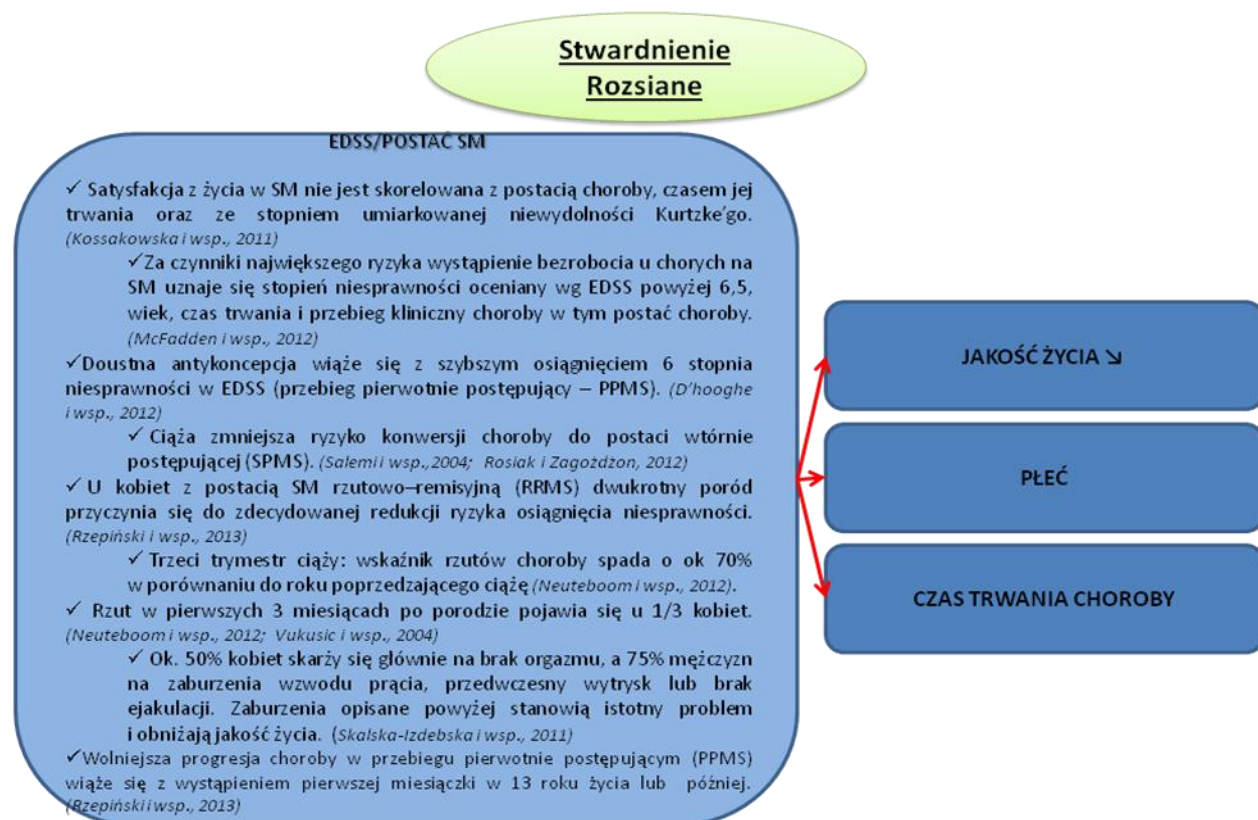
Stwardnienie Rozsiane

EDSS/POSTAĆ SM

✓ Satysfakcja z życia w SM nie jest skorelowana z postacią choroby, czasem jej trwania oraz ze stopniem umiarkowanej niewydolności Kurtzke'go. (Kossakowska i wsp., 2011)

✓Za czynniki największego ryzyka wystąpienie bezrobocia u chorych na SM uznaje się stopień niesprawności oceniany wg EDSS powyżej 6,5, wiek, czas trwania i przebieg kliniczny choroby w tym postać choroby. (McFadden i wsp., 2012)

✓Doustna antykoncepcja wiąże się z szybszym osiągnięciem 6 stopnia niesprawności w EDSS (przebieg pierwotnie postępujący – PPMS). (D'hooghe i wsp., 2012)

✓ Ciąża zmniejsza ryzyko konwersji choroby do postaci wtórnie postępującej (SPMS). (Salemi i wsp.,2004; Rosiak i Zagożdżon, 2012)

✓ U kobiet z postacią SM rzutowo–remisyjną (RRMS) dwukrotny poród przyczynia się do zdecydowanej redukcji ryzyka osiągnięcia niesprawności. (Rzepiński i wsp., 2013)

✓ Trzeci trymestr ciąży: wskaźnik rzutów choroby spada o ok 70% w porównaniu do roku poprzedzającego ciążę (Neuteboom i wsp., 2012).

✓ Rzut w pierwszych 3 miesiącach po porodzie pojawia się u 1/3 kobiet. (Neuteboom i wsp., 2012; Vukusic i wsp., 2004)

✓ Ok. 50% kobiet skarży się głównie na brak orgazmu, a 75% mężczyzn na zaburzenia wzwodu prącia, przedwczesny wytrysk lub brak ejakulacji. Zaburzenia opisane powyżej stanowią istotny problem i obniżają jakość życia. (Skalska-Izdebska i wsp., 2011)

✓Wolniejsza progresja choroby w przebiegu pierwotnie postępującym (PPMS) wiąże się z wystąpieniem pierwszej miesiączki w 13 roku życia lub później. (Rzepiński i wsp., 2013)

JAKOŚĆ ŻYCIA ↘

PŁEĆ

CZAS TRWANIA CHOROBY